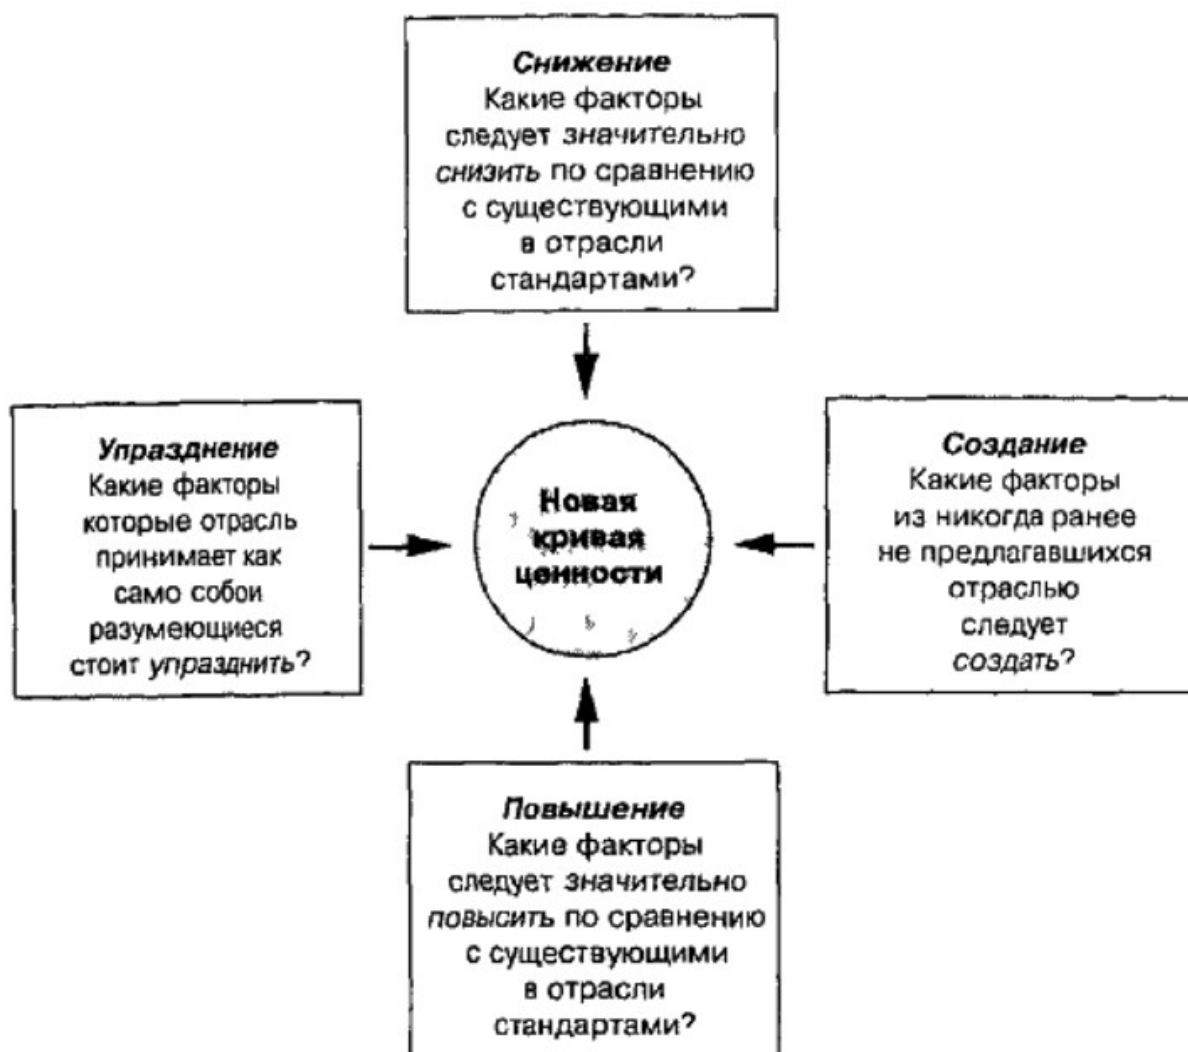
Снижение
Какие факторы следует значительно снизить по сравнению с существующими в отрасли стандартами?

Упразднение
Какие факторы которые отрасль принимает как само собои разумеющиеся стоит упразднить?

Новая кривая ценности

Создание
Какие факторы из никогда ранее не предлагавшихся отраслью следует создать?

Повышение
Какие факторы следует значительно повысить по сравнению с существующими в отрасли стандартами?